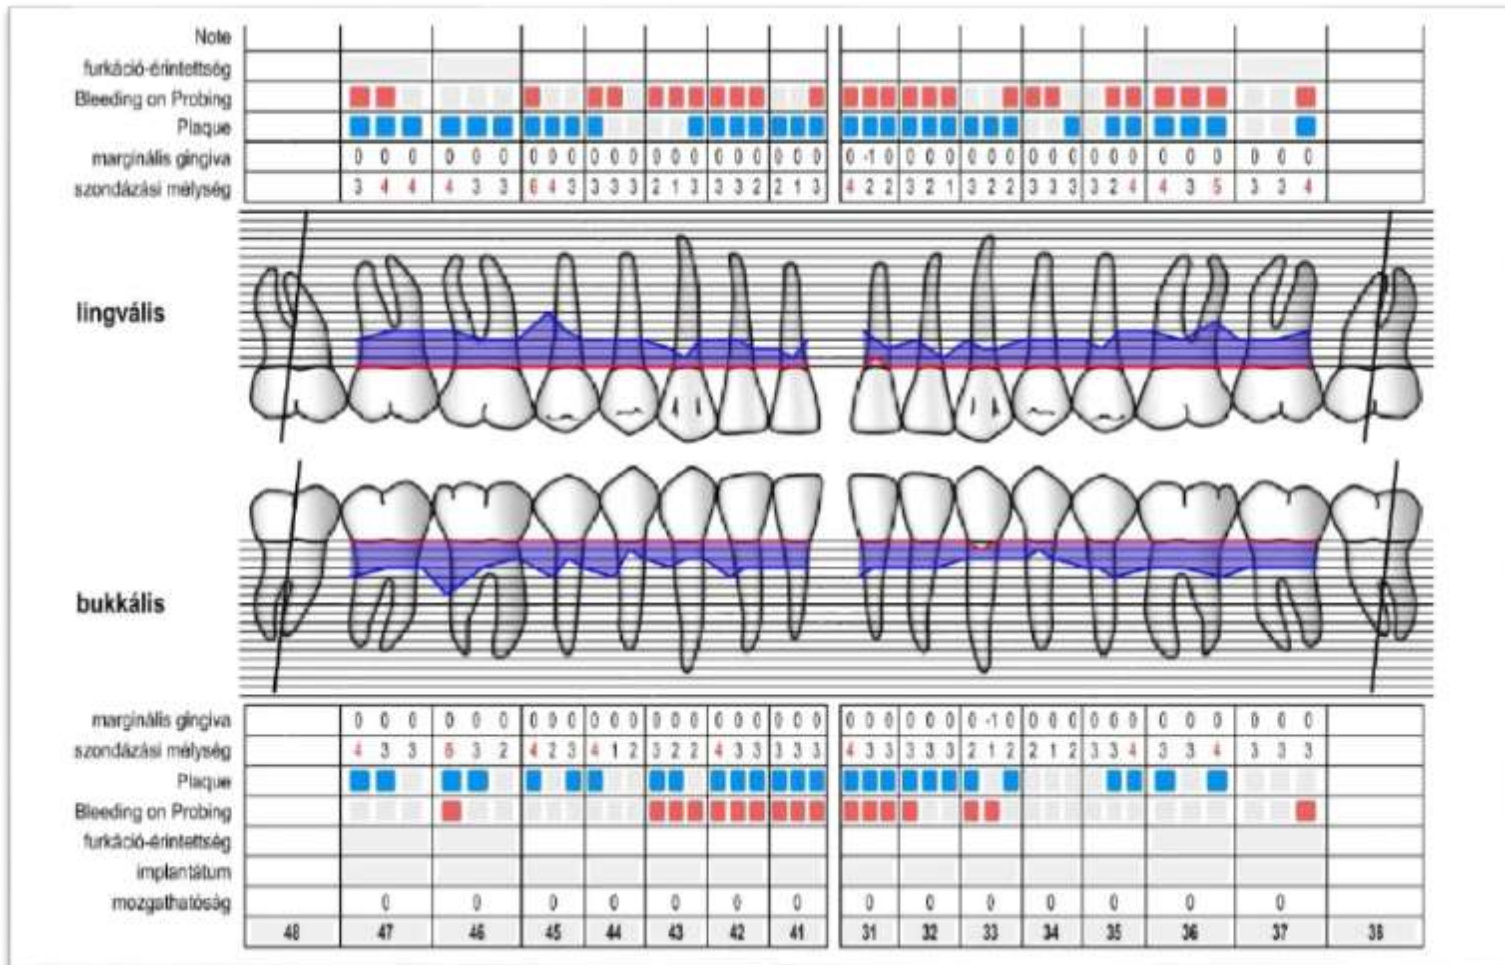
Note
furkáció-érintettség
Bleeding on Probing
Plaque
marginális gingiva
szondázási mélység

| | 47 | 46 | 45 | 44 | 43 | 42 | 41 | 31 | 32 | 33 | 34 | 35 | 36 | 37 |
|---|---|---|---|---|---|---|---|---|---|---|---|---|---|---|
| marginális gingiva | 0 0 0 | 0 0 0 | 0 0 0 | 0 0 0 | 0 0 0 | 0 0 0 | 0 0 0 | 0 -1 0 | 0 0 0 | 0 0 0 | 0 0 0 | 0 0 0 | 0 0 0 | 0 0 0 |
| szondázási mélység | 3 4 4 | 4 3 3 | 6 4 3 | 3 3 3 | 2 1 3 | 3 3 2 | 2 1 3 | 4 2 2 | 3 2 1 | 3 2 2 | 3 3 3 | 3 2 4 | 4 3 5 | 3 3 4 |

lingvális

bukkális

| | 48 | 47 | 46 | 45 | 44 | 43 | 42 | 41 | 31 | 32 | 33 | 34 | 35 | 36 | 37 | 38 |
|---|---|---|---|---|---|---|---|---|---|---|---|---|---|---|---|---|
| marginális gingiva | | 0 0 0 | 0 0 0 | 0 0 0 | 0 0 0 | 0 0 0 | 0 0 0 | 0 0 0 | 0 0 0 | 0 0 0 | 0 -1 0 | 0 0 0 | 0 0 0 | 0 0 0 | 0 0 0 | |
| szondázási mélység | | 4 3 3 | 5 3 2 | 4 2 3 | 4 1 2 | 3 2 2 | 4 3 3 | 3 3 3 | 4 3 3 | 3 3 3 | 2 1 2 | 2 1 2 | 3 3 4 | 3 3 4 | 3 3 3 | |
| Plaque | | | | | | | | | | | | | | | | |
| Bleeding on Probing | | | | | | | | | | | | | | | | |
| furkáció-érintettség | | | | | | | | | | | | | | | | |
| implantátum | | | | | | | | | | | | | | | | |
| mozgathatóság | | 0 | 0 | 0 | 0 | 0 | 0 | 0 | 0 | 0 | 0 | 0 | 0 | 0 | 0 | |